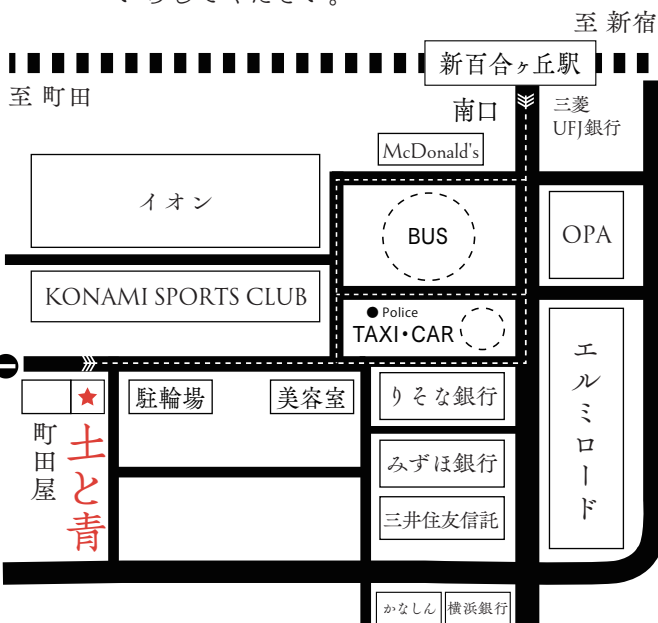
至 新宿

新百合ヶ丘駅

至 町田

南口

三菱 UFJ銀行

McDonald's

イオン

BUS

OPA

KONAMI SPORTS CLUB

Police

TAXI・CAR

エルミロード

駐輪場

美容室

りそな銀行

町田屋

土と青

みずほ銀行

三井住友信託

かなしん

横浜銀行